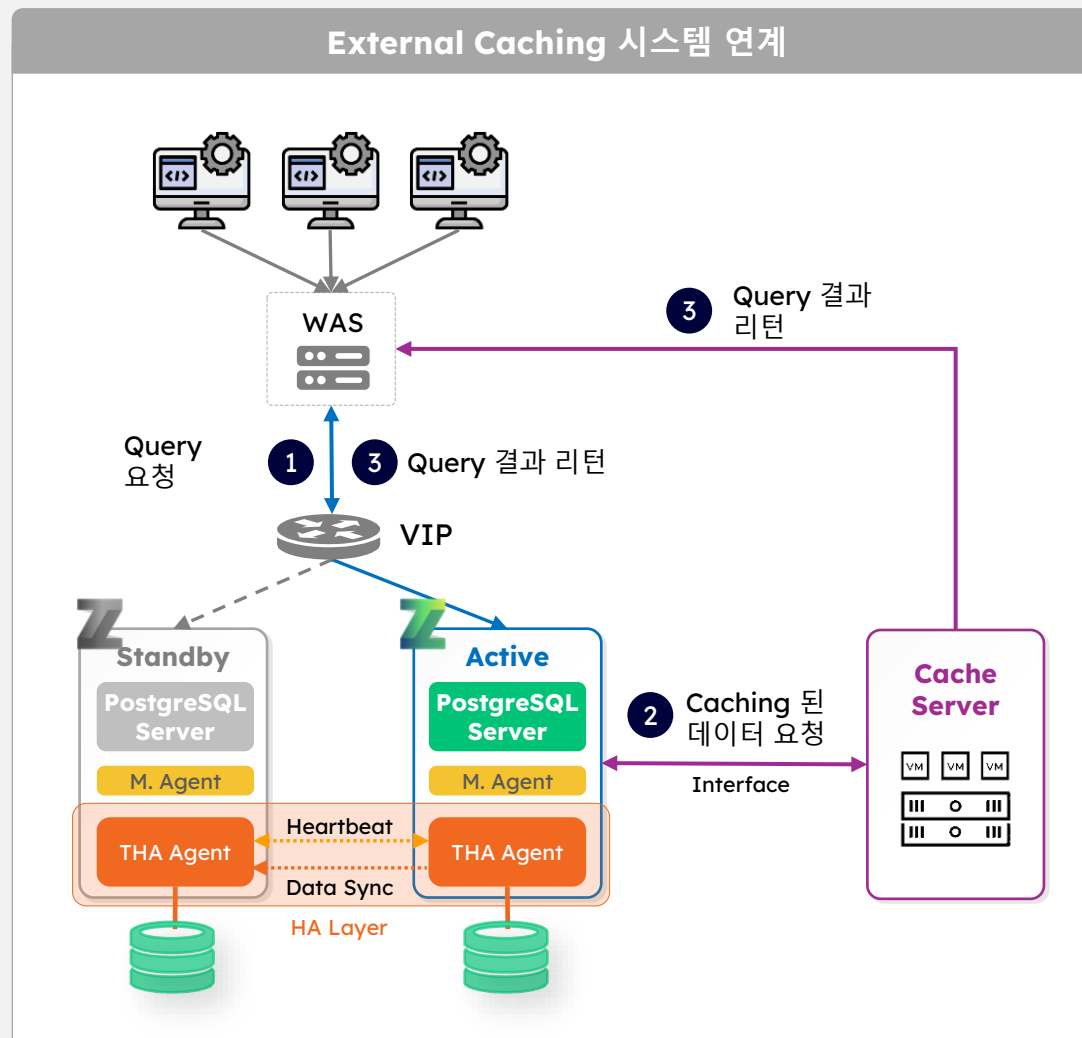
External Caching 시스템 연계

WAS

3 Query 결과 리턴

Query 요청

1

3 Query 결과 리턴

VIP

Standby

PostgreSQL Server

M. Agent

THA Agent

Active

PostgreSQL Server

M. Agent

THA Agent

Heartbeat

Data Sync

HA Layer

2 Caching 된 데이터 요청

Interface

Cache Server

VM VM VM